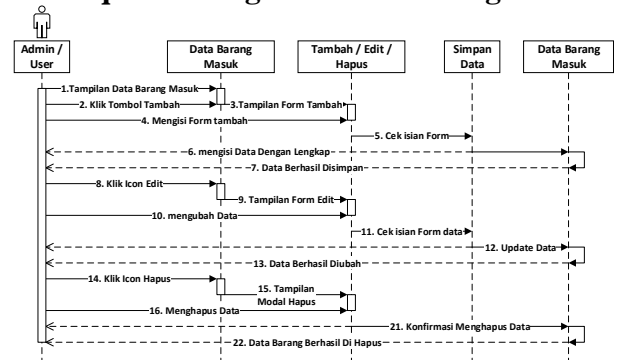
Admin / User

Data Barang Masuk

Tambah / Edit / Hapus

Simpan Data

Data Barang Masuk

1.Tampilan Data Barang Masuk

2. Klik Tombol Tambah

3.Tampilan Form Tambah

4. Mengisi Form tambah

5. Cek isian Form

6. mengisi Data Dengan Lengkap

7. Data Berhasil Disimpan

8. Klik Icon Edit

9. Tampilan Form Edit

10. mengubah Data

11. Cek isian Form data

12. Update Data

13. Data Berhasil Diubah

14. Klik Icon Hapus

15. Tampilan Modal Hapus

16. Menghapus Data

21. Konfirmasi Menghapus Data

22. Data Barang Berhasil Di Hapus